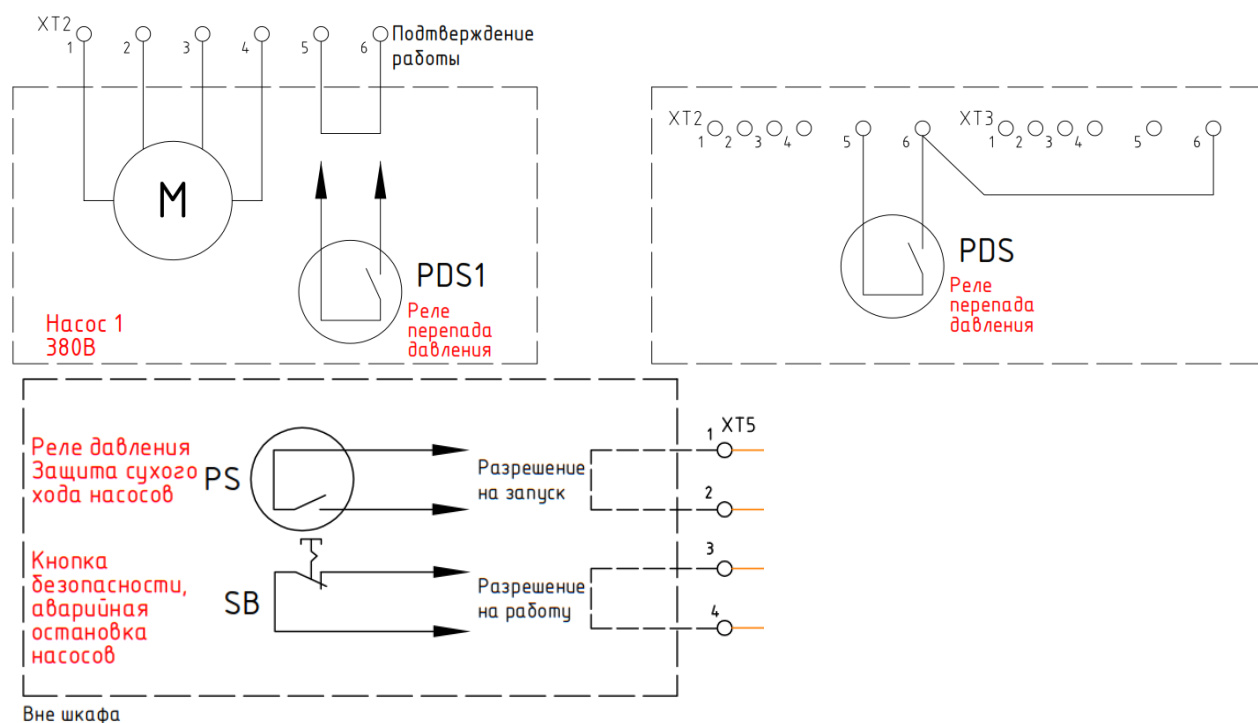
XT2
1 2 3 4 5 6 Подтверждение работы

M

PDS1
Реле перепада давления

Насос 1
380В

XT2
1 2 3 4 5 6
XT3
1 2 3 4 5 6

PDS
Реле перепада давления

Реле давления
Защита сухого хода насосов
PS

Разрешение на запуск

XT5
1
2
3
4

Кнопка безопасности, аварийная остановка насосов
SB

Разрешение на работу

Вне шкафа